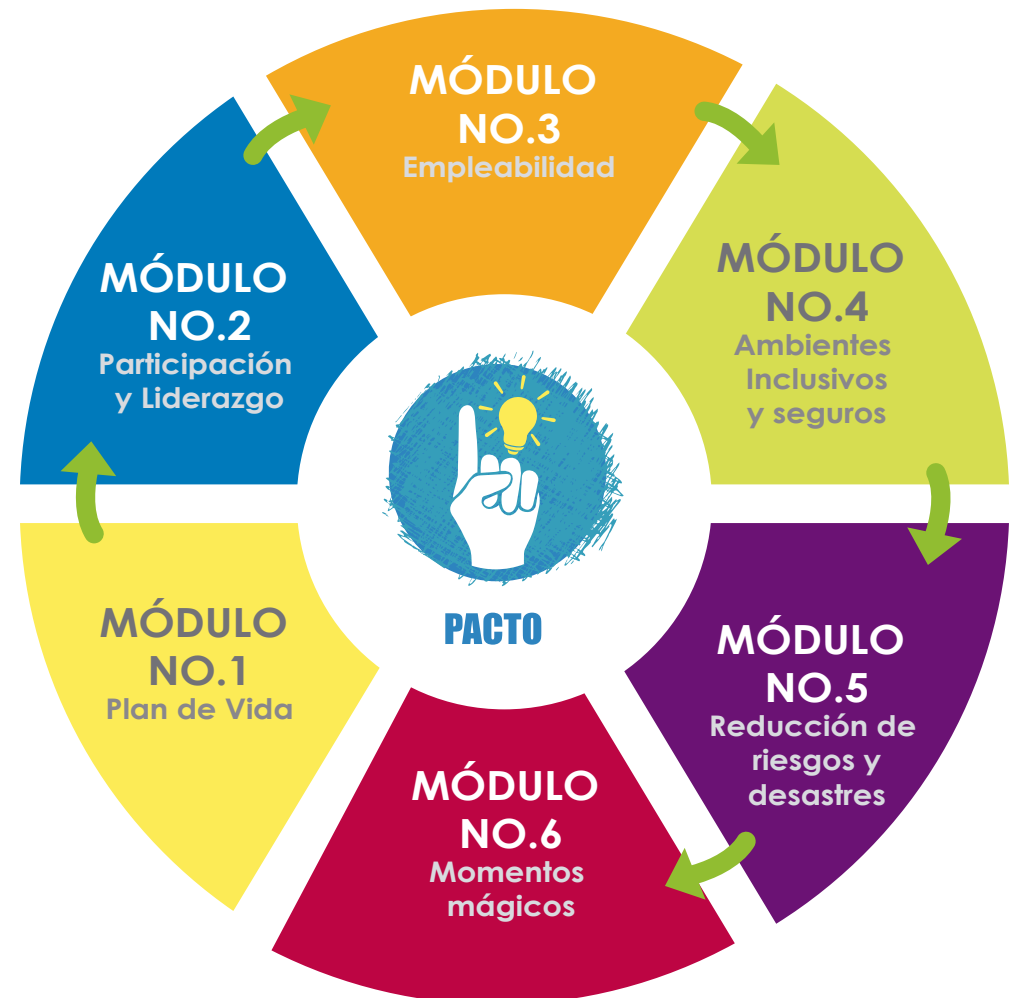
MÓDULO NO.1
Plan de Vida

MÓDULO NO.2
Participación y Liderazgo

MÓDULO NO.3
Empleabilidad

MÓDULO NO.4
Ambientes Inclusivos y seguros

MÓDULO NO.5
Reducción de riesgos y desastres

MÓDULO NO.6
Momentos mágicos

PACTO